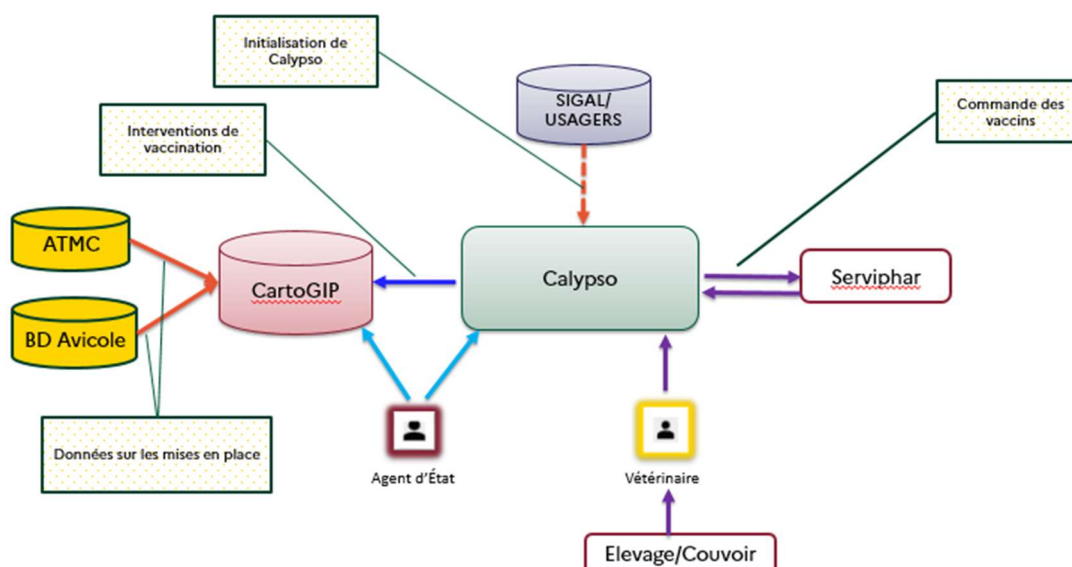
Initialisation de Calypso

SIGAL/ USAGERS

Commande des vaccins

Interventions de vaccination

ATMC

CartoGIP

Calypso

Serviphar

BD Avicole

Données sur les mises en place

Agent d'État

Vétérinaire

Elevage/Couvoir